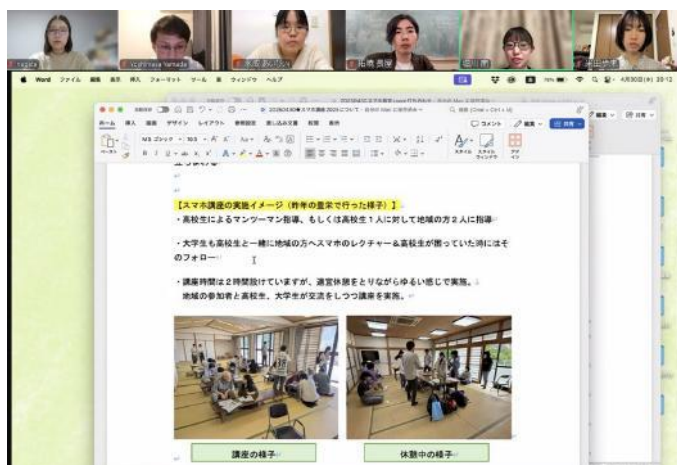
Yoshihisa Yamada

柏崎 長保

Word ファイル 編集 表示 挿入 フォーマット ツール 表 ウィンドウ ヘルプ

4月30日(金) 20:12

ホーム 挿入 描画 デザイン レイアウト 参考資料 差し込み文書 校閲 表示

コメント 編集 共有

【スマホ講座の実施イメージ（昨年の皇來で行った様子）】
・高校生によるマンツーマン指導、もしくは高校生１人に対して地域の方２人に指導

・大学生も高校生と一緒に地域の方へスマホのレクチャー＆高校生が困っていた時にはそのフォロー

・講座時間は２時間設けていますが、適宜休憩をとりながらゆるい感じで実施。
地域の参加者と高校生、大学生が交流をしつつ講座を実施。

講座の様子

休憩中の様子